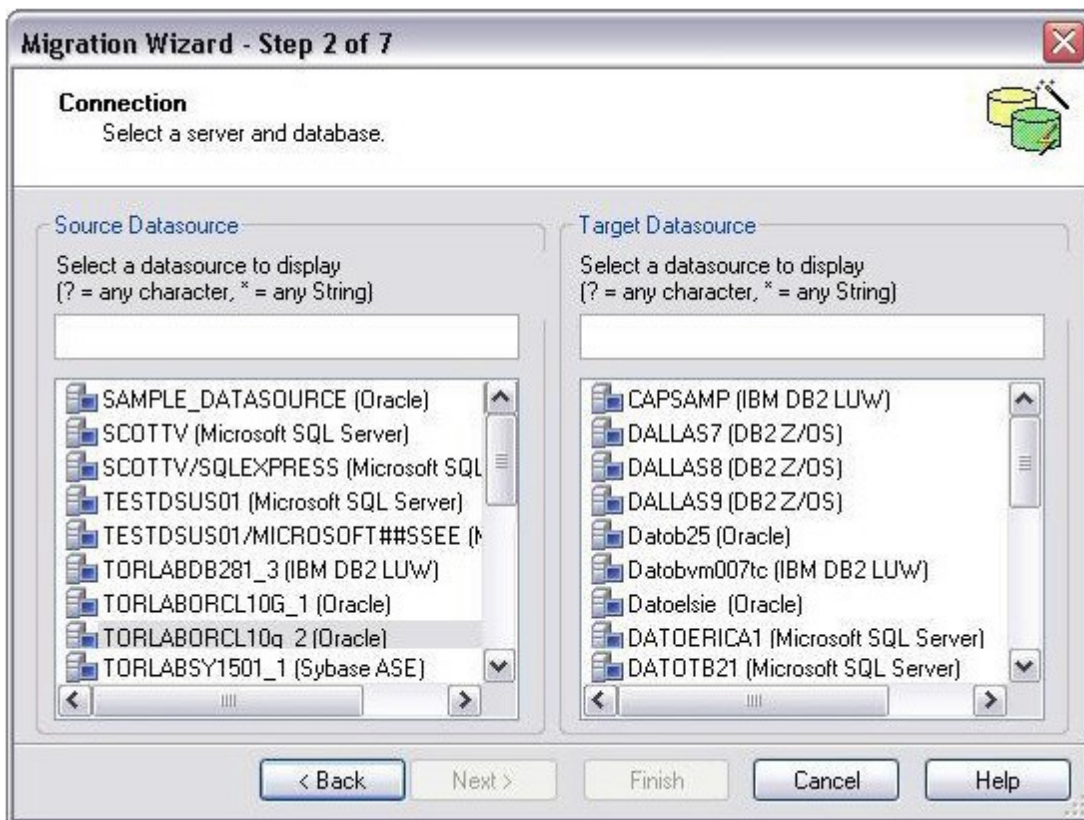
Migration Wizard - Step 2 of 7

Connection
Select a server and database.

Source Datasource

Select a datasource to display
(? = any character, * = any String)

SAMPLE_DATASOURCE (Oracle)
SCOTTV (Microsoft SQL Server)
SCOTTV/SQLEXPRESS (Microsoft SQL
TESTDSUS01 (Microsoft SQL Server)
TESTDSUS01/MICROSOFT##SSEE (M
TORLABDB281_3 (IBM DB2 LUW)
TORLABORCL10G_1 (Oracle)
TORLABORCL10g_2 (Oracle)
TORLABSY1501_1 (Sybase ASE)

Target Datasource

Select a datasource to display
(? = any character, * = any String)

CAPSAMP (IBM DB2 LUW)
DALLAS7 (DB2 Z/OS)
DALLAS8 (DB2 Z/OS)
DALLAS9 (DB2 Z/OS)
Datob25 (Oracle)
Datobvm007tc (IBM DB2 LUW)
Datoelsie (Oracle)
DATOERICA1 (Microsoft SQL Server)
DATOTB21 (Microsoft SQL Server)

< Back
Next >
Finish
Cancel
Help